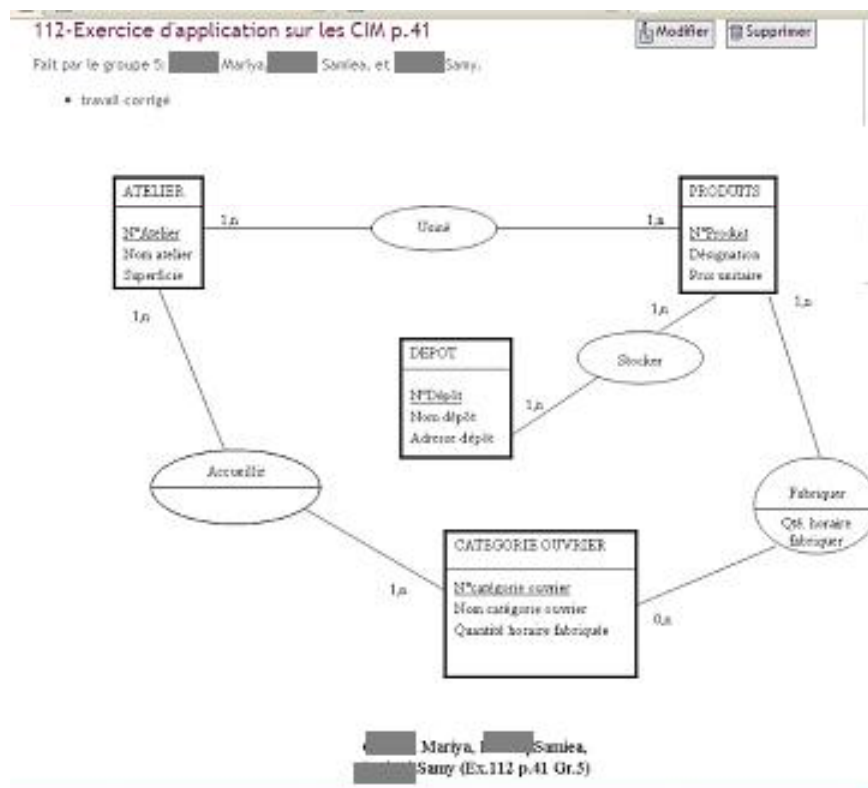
112-Exercice d'application sur les CIM p.41

Modifier Supprimer

Fait par le groupe 5: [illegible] Mariya, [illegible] Samiea, et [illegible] Samy.

• travail corrigé

ATELIER
N°Atelier
Nom atelier
Superficie

1,n

Usiné

1,n

PRODUITS
N°Produit
Désignation
Prix unitaire

1,n

1,n

DEPOT
N°Dépôt
Nom dépôt
Adresse dépôt

1,n

Stocker

1,n

Accueillir

Fabriquer
Qté. horaire fabriquée

CATEGORIE OUVRIER
N°catégorie ouvrier
Nom catégorie ouvrier
Quantité horaire fabriquée

1,n

0,n

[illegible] Mariya, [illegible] Samiea, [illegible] Samy (Ex.112 p.41 Gr.5)